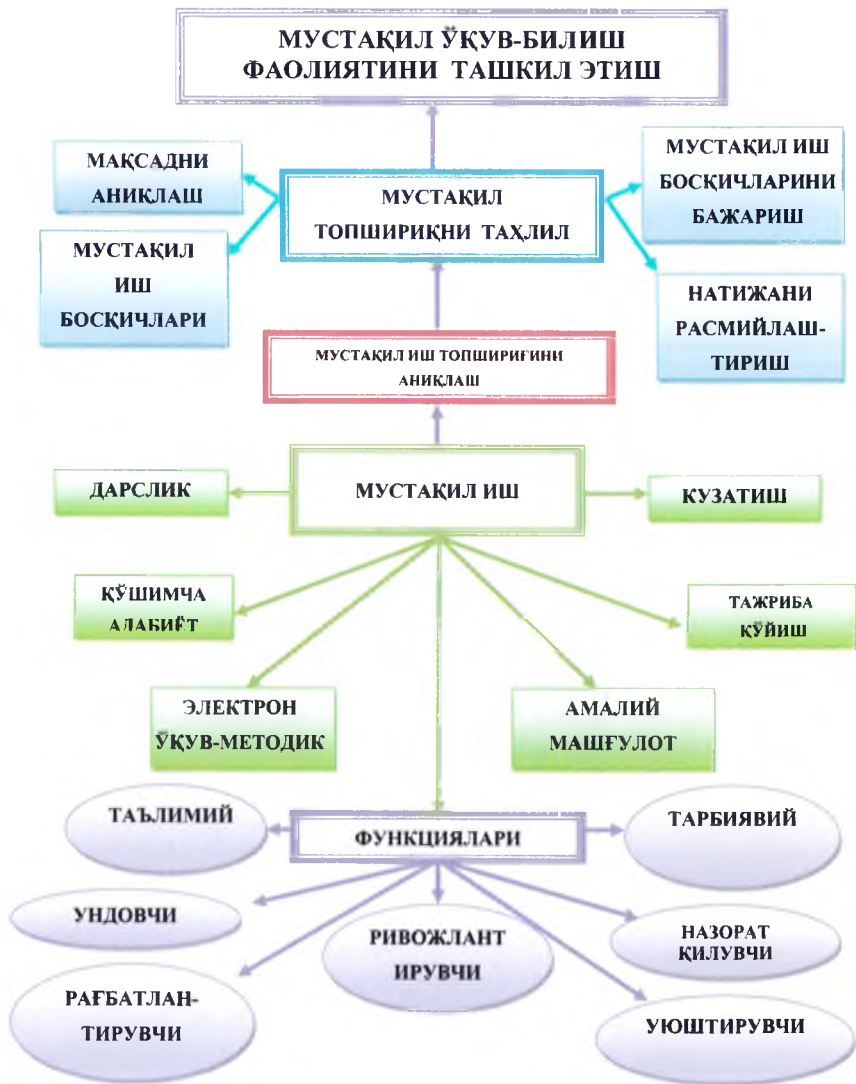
МУСТАҚИЛ ЎҚУВ-БИЛИШ ФАОЛИЯТИНИ ТАШКИЛ ЭТИШ

МАҚСАДНИ АНИҚЛАШ

МУСТАҚИЛ ИШ БОСҚИЧЛАРИ

МУСТАҚИЛ ТОПШИРИҚНИ ТАҲЛИЛ

МУСТАҚИЛ ИШ БОСҚИЧЛАРИНИ БАЖАРИШ

НАТИЖАНИ РАСМИЙЛАШ-ТИРИШ

МУСТАҚИЛ ИШ ТОПШИРИҒИНИ АНИҚЛАШ

ДАРСЛИК

МУСТАҚИЛ ИШ

КУЗАТИШ

ҚЎШИМЧА АДАБИЁТ

ТАЖРИБА ҚЎЙИШ

ЭЛЕКТРОН ЎҚУВ-МЕТОДИК

АМАЛИЙ МАШҒУЛОТ

ТАЪЛИМИЙ

ФУНКЦИЯЛАРИ

ТАРБИЯВИЙ

УНДОВЧИ

РИВОЖЛАНТ ИРУВЧИ

НАЗОРАТ ҚИЛУВЧИ

РАҒБАТЛАН-ТИРУВЧИ

УЮШТИРУВЧИ